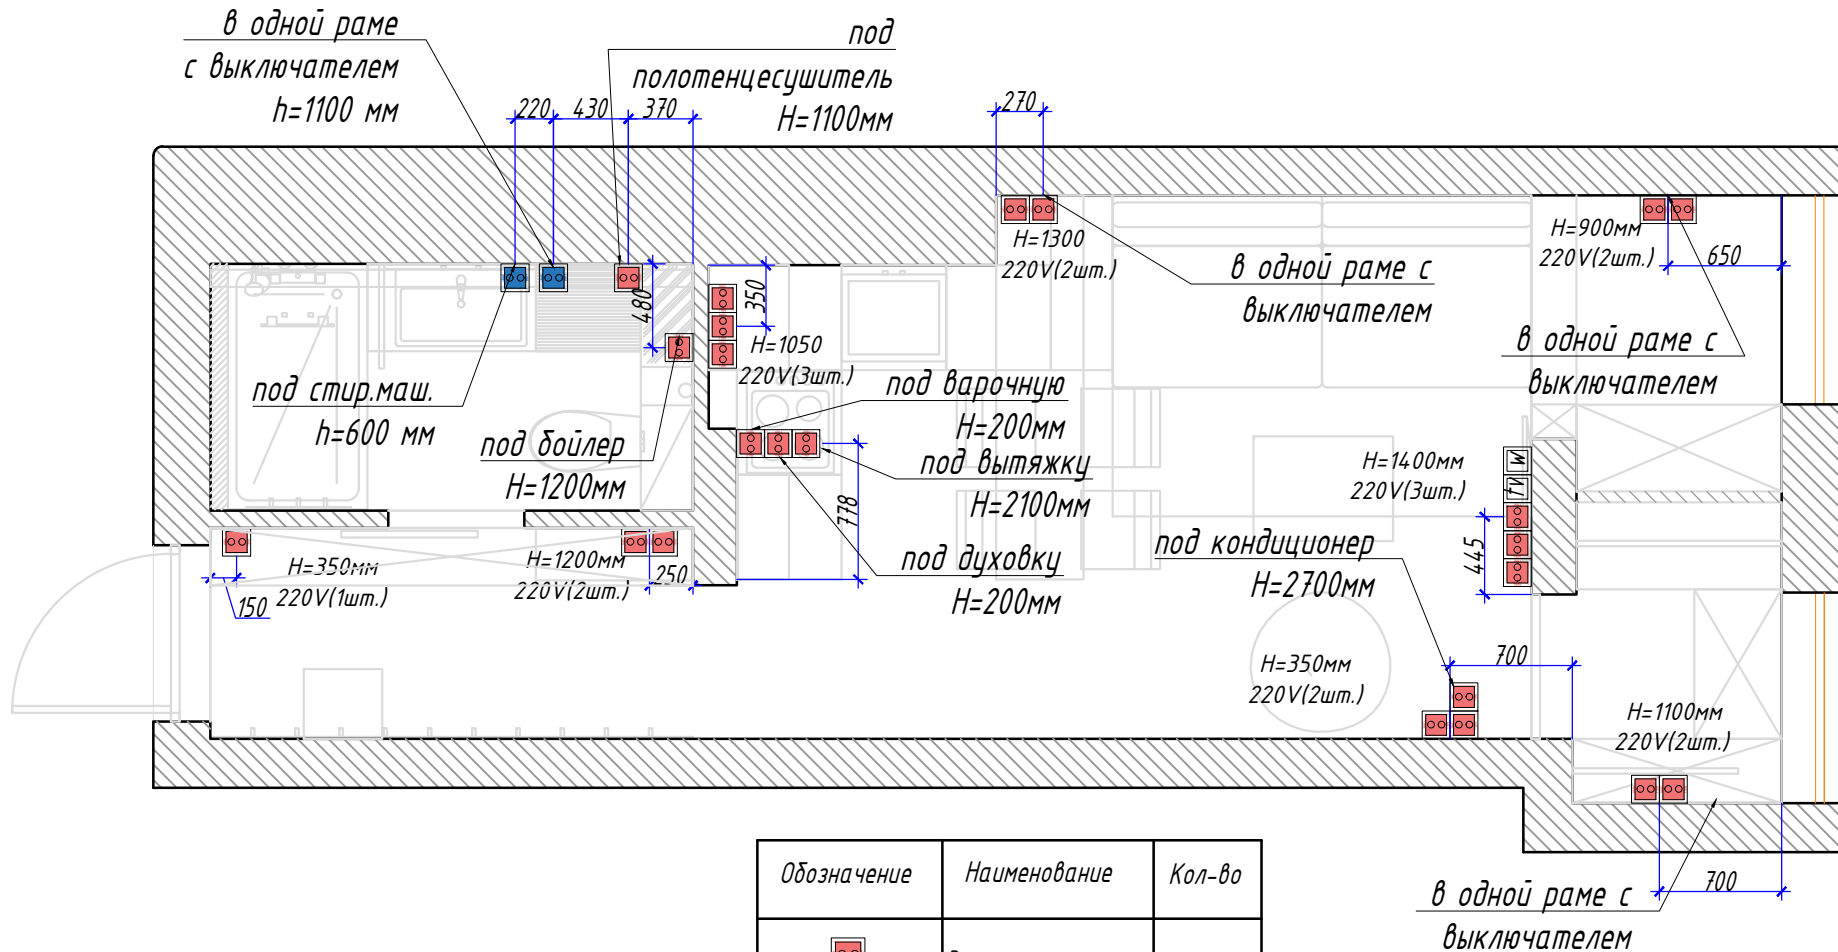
в одной раме с выключателем h=1100 мм

под полотенцесушитель H=1100мм

220 430 370

270

H=1300 220V(2шт.)

в одной раме с выключателем

H=900мм 220V(2шт.)

650

в одной раме с выключателем

480

350

H=1050 220V(3шт.)

под стир.маш. h=600 мм

под бойлер H=1200мм

под варочную H=200мм

под вытяжку H=2100мм

778

под духовку H=200мм

H=1400мм 220V(3шт.)

TV

W

445

под кондиционер H=2700мм

H=350мм 220V(1шт.)

150

H=1200мм 220V(2шт.)

250

H=350мм 220V(2шт.)

700

H=1100мм 220V(2шт.)

700

в одной раме с выключателем

| Обозначение | Наименование | Кол-во |
|---|---|---|
| | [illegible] | |